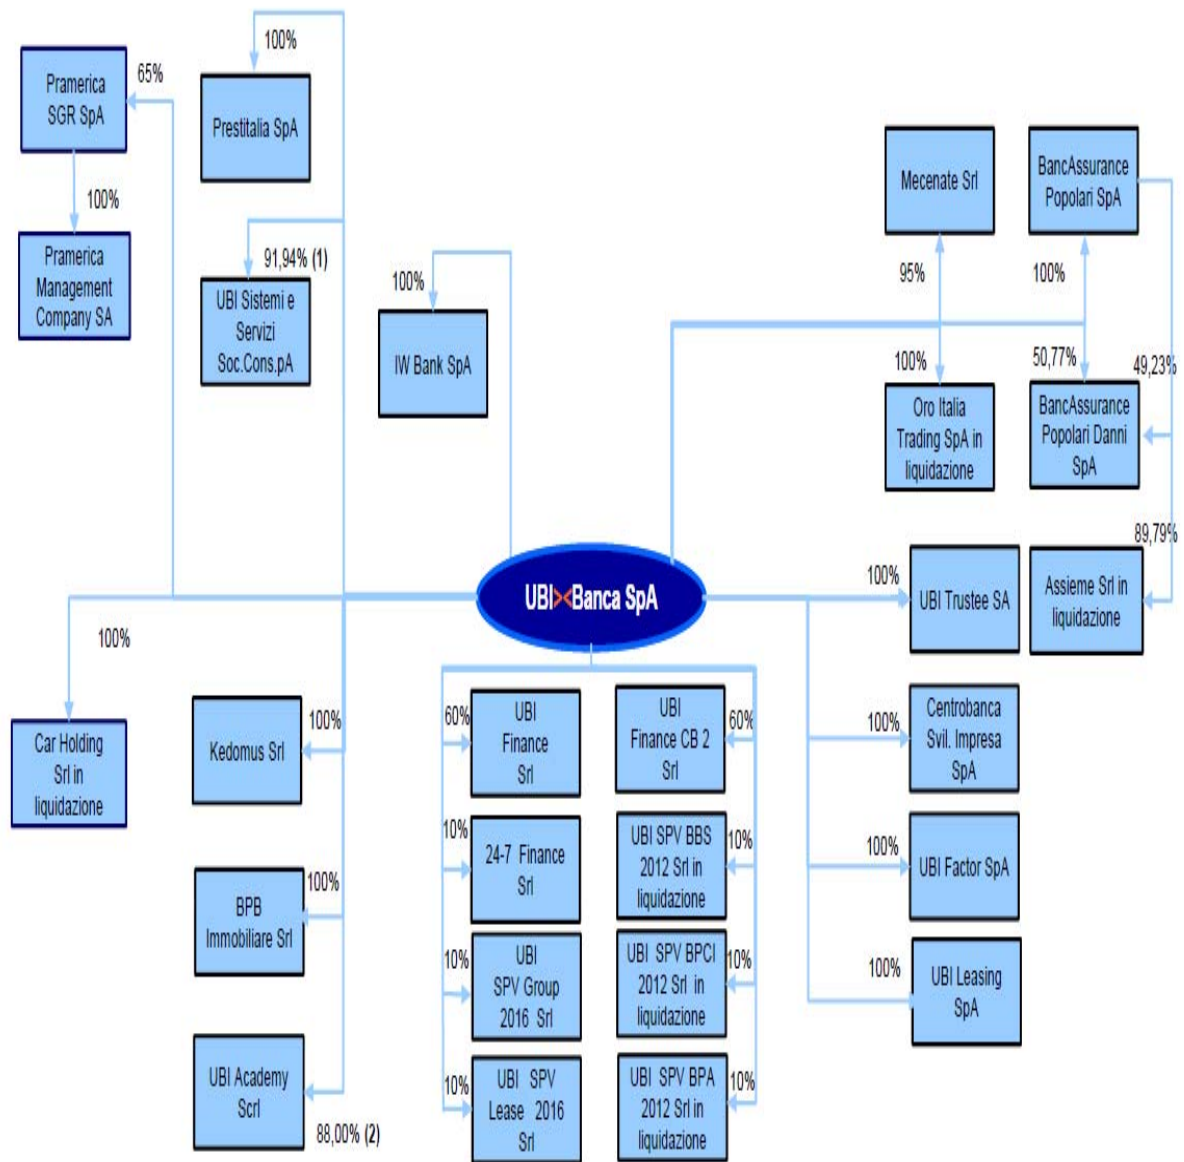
Pramerica SGR SpA
65%
100%
Pramerica Management Company SA
100%
Prestitalia SpA
91,94% (1)
UBI Sistemi e Servizi Soc.Cons.pA
100%
IW Bank SpA
Mecenate Srl
BancAssurance Popolari SpA
95%
100%
100%
Oro Italia Trading SpA in liquidazione
50,77%
49,23%
BancAssurance Popolari Danni SpA
89,79%
UBI Banca SpA
100%
UBI Trustee SA
Assieme Srl in liquidazione
100%
Car Holding Srl in liquidazione
Kedomus Srl
100%
60%
UBI Finance Srl
UBI Finance CB 2 Srl
60%
100%
Centrobanca Svil. Impresa SpA
10%
24-7 Finance Srl
UBI SPV BBS 2012 Srl in liquidazione
10%
100%
UBI Factor SpA
BPB Immobiliare Srl
100%
10%
UBI SPV Group 2016 Srl
UBI SPV BPCI 2012 Srl in liquidazione
10%
100%
UBI Leasing SpA
UBI Academy Scrl
88,00% (2)
10%
UBI SPV Lease 2016 Srl
UBI SPV BPA 2012 Srl in liquidazione
10%